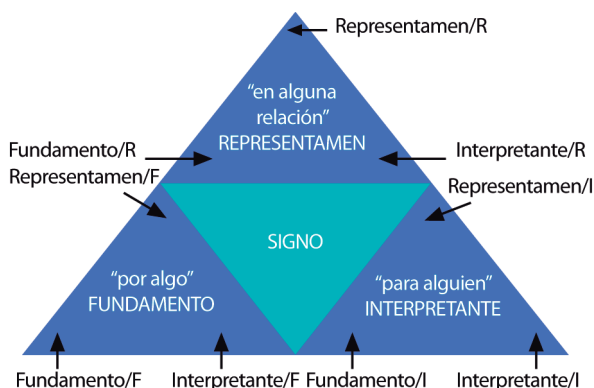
Representamen/R

"en alguna relación"
REPRESENTAMEN

Fundamento/R
Representamen/F

Interpretante/R
Representamen/I

SIGNO

"por algo"
FUNDAMENTO

"para alguien"
INTERPRETANTE

Fundamento/F
Interpretante/F
Fundamento/I
Interpretante/I